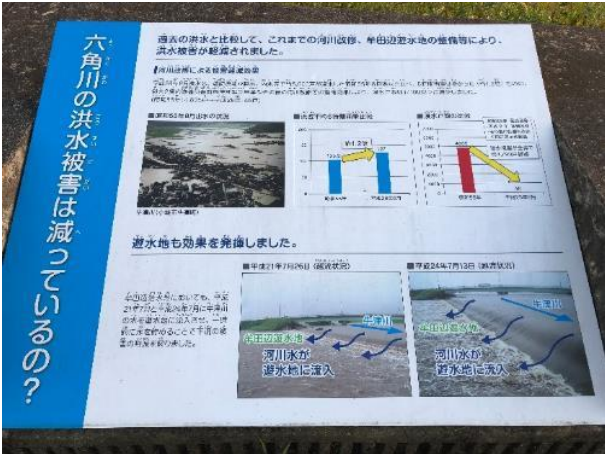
六角川の洪水被害は減っているの？

過去の洪水と比較して、これまでの河川改修、牛田辺遊水地の整備等により、洪水被害が軽減されました。

■河川改修による被害軽減効果

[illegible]

■昭和55年8月出水の状況

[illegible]

■流下能力

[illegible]

約1.2倍

■浸水被害の比較

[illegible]

遊水地も効果を発揮しました。

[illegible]

■平成21年7月26日（越流状況）

牛田辺遊水地

牛津川

河川水が遊水地に流入

■平成24年7月13日（越流状況）

牛田辺遊水地

牛津川

河川水が遊水地に流入